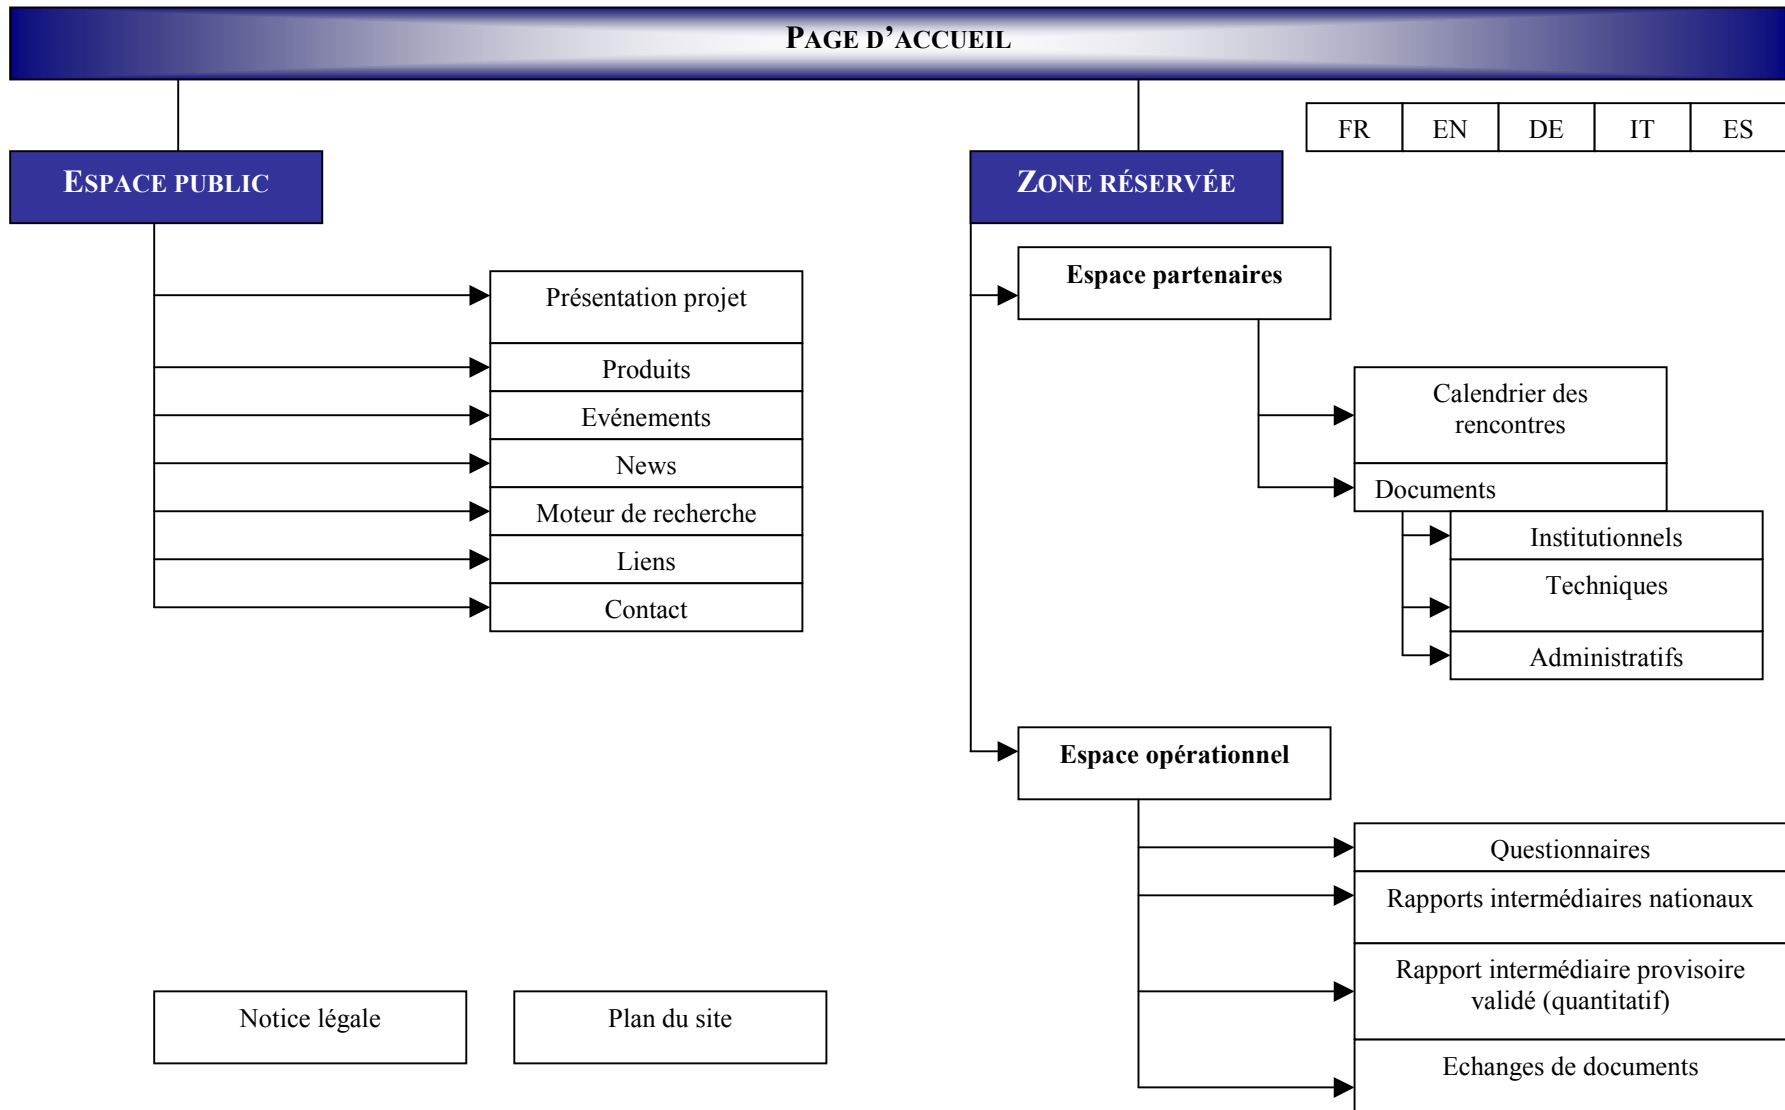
PAGE D'ACCUEIL

| FR | EN | DE | IT | ES |
|---|---|---|---|---|

ESPACE PUBLIC

Présentation projet

Produits

Evénements

News

Moteur de recherche

Liens

Contact

ZONE RÉSERVÉE

Espace partenaires

Calendrier des rencontres

Documents

Institutionnels

Techniques

Administratifs

Espace opérationnel

Questionnaires

Rapports intermédiaires nationaux

Rapport intermédiaire provisoire validé (quantitatif)

Echanges de documents

Notice légale

Plan du site